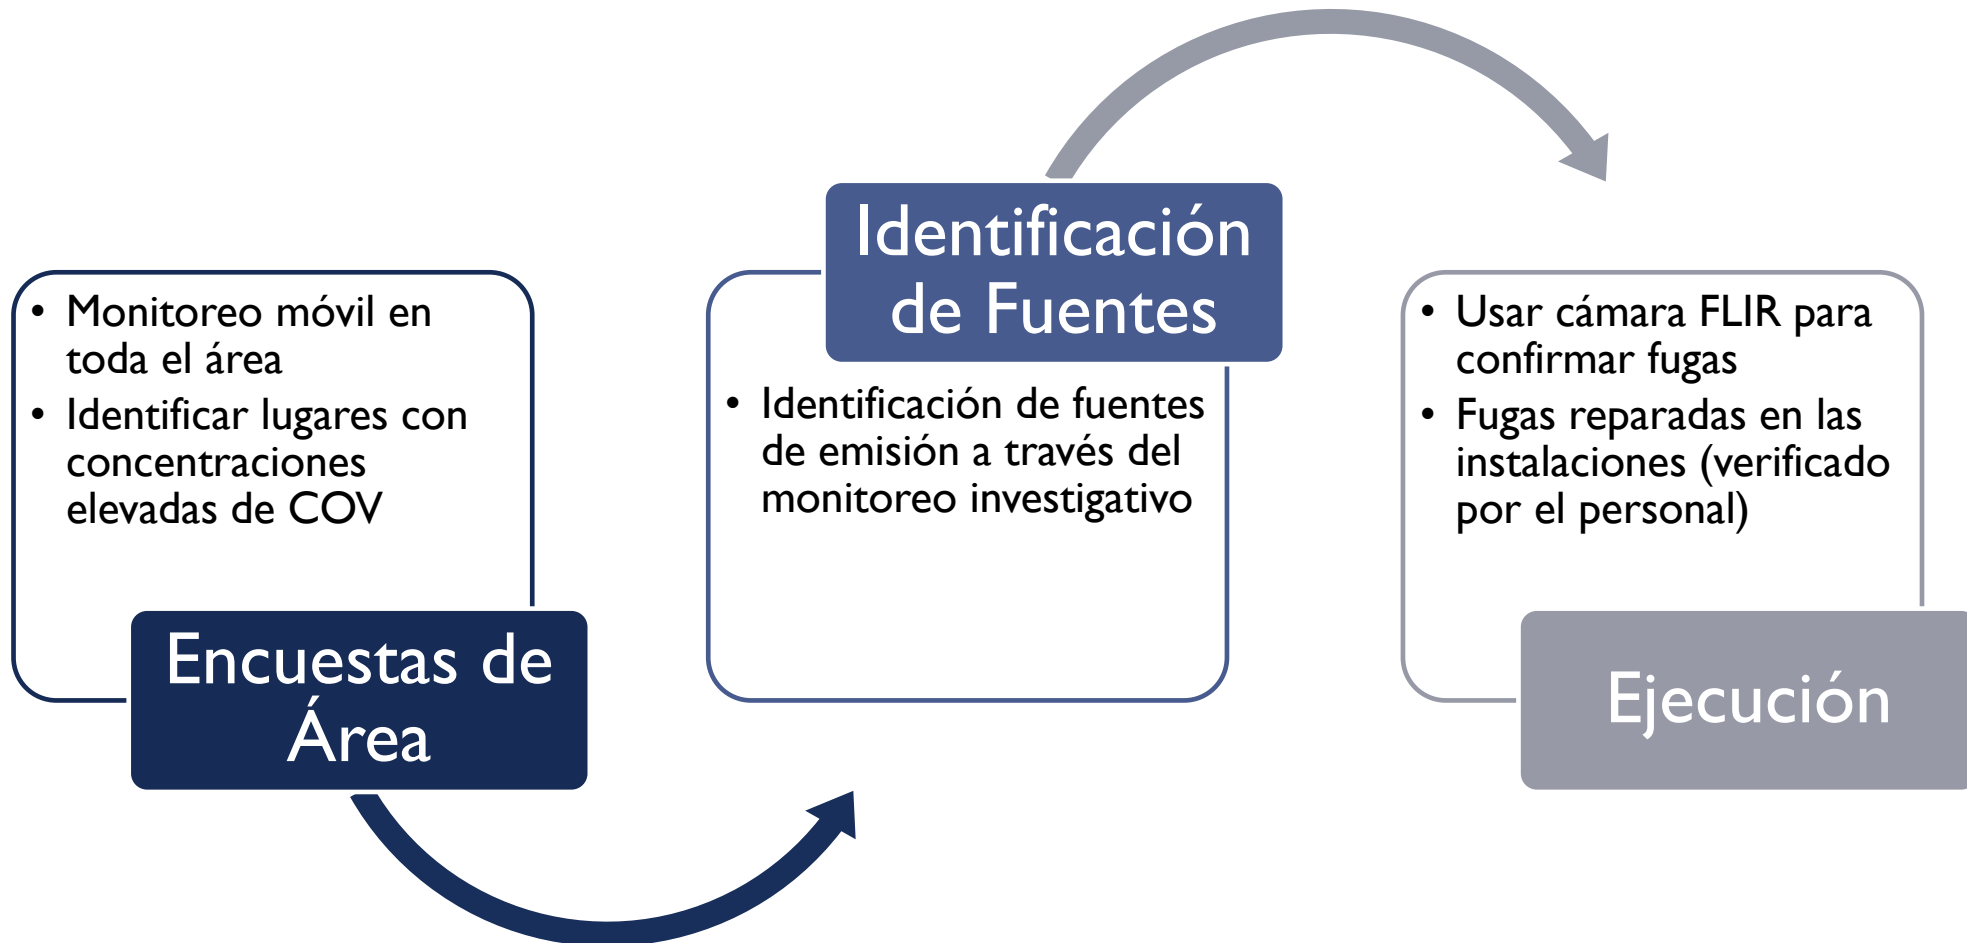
- Monitoreo móvil en toda el área
- Identificar lugares con concentraciones elevadas de COV

Encuestas de Área

Identificación de Fuentes

- Identificación de fuentes de emisión a través del monitoreo investigativo

- Usar cámara FLIR para confirmar fugas
- Fugas reparadas en las instalaciones (verificado por el personal)

Ejecución